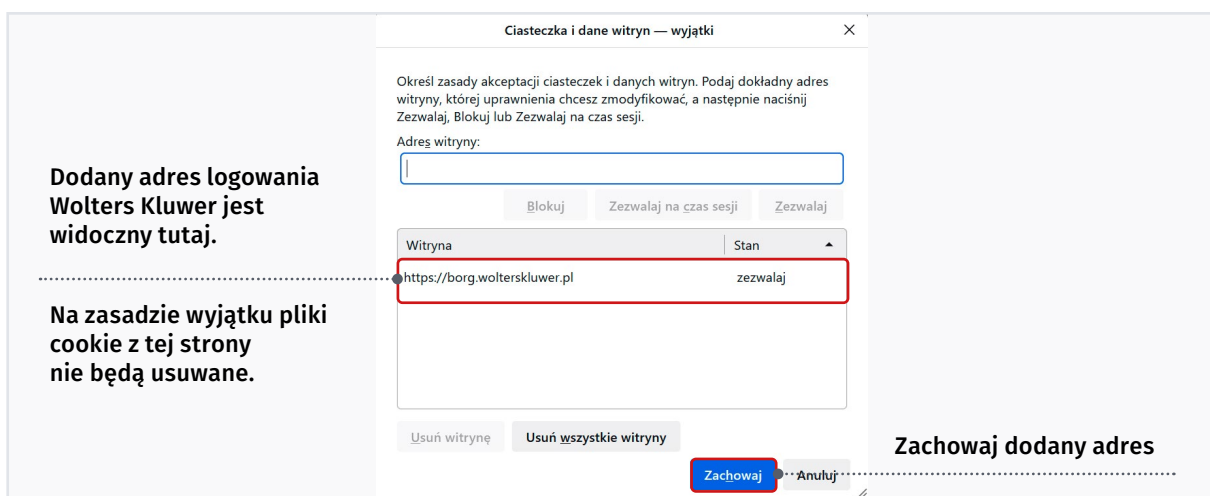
Ciasteczka i dane witryn — wyjątki

Określ zasady akceptacji ciasteczek i danych witryn. Podaj dokładny adres witryny, której uprawnienia chcesz zmodyfikować, a następnie naciśnij Zezwalaj, Blokuj lub Zezwalaj na czas sesji.

Adres witryny:

Blokuj | Zezwalaj na czas sesji | Zezwalaj

| Witryna | Stan |
|---|---|
| https://borg.wolterskluwer.pl | zezwalaj |

Usuń witrynę | Usuń wszystkie witryny

Zachowaj | Anuluj

Dodany adres logowania Wolters Kluwer jest widoczny tutaj.

Na zasadzie wyjątku pliki cookie z tej strony nie będą usuwane.

Zachowaj dodany adres